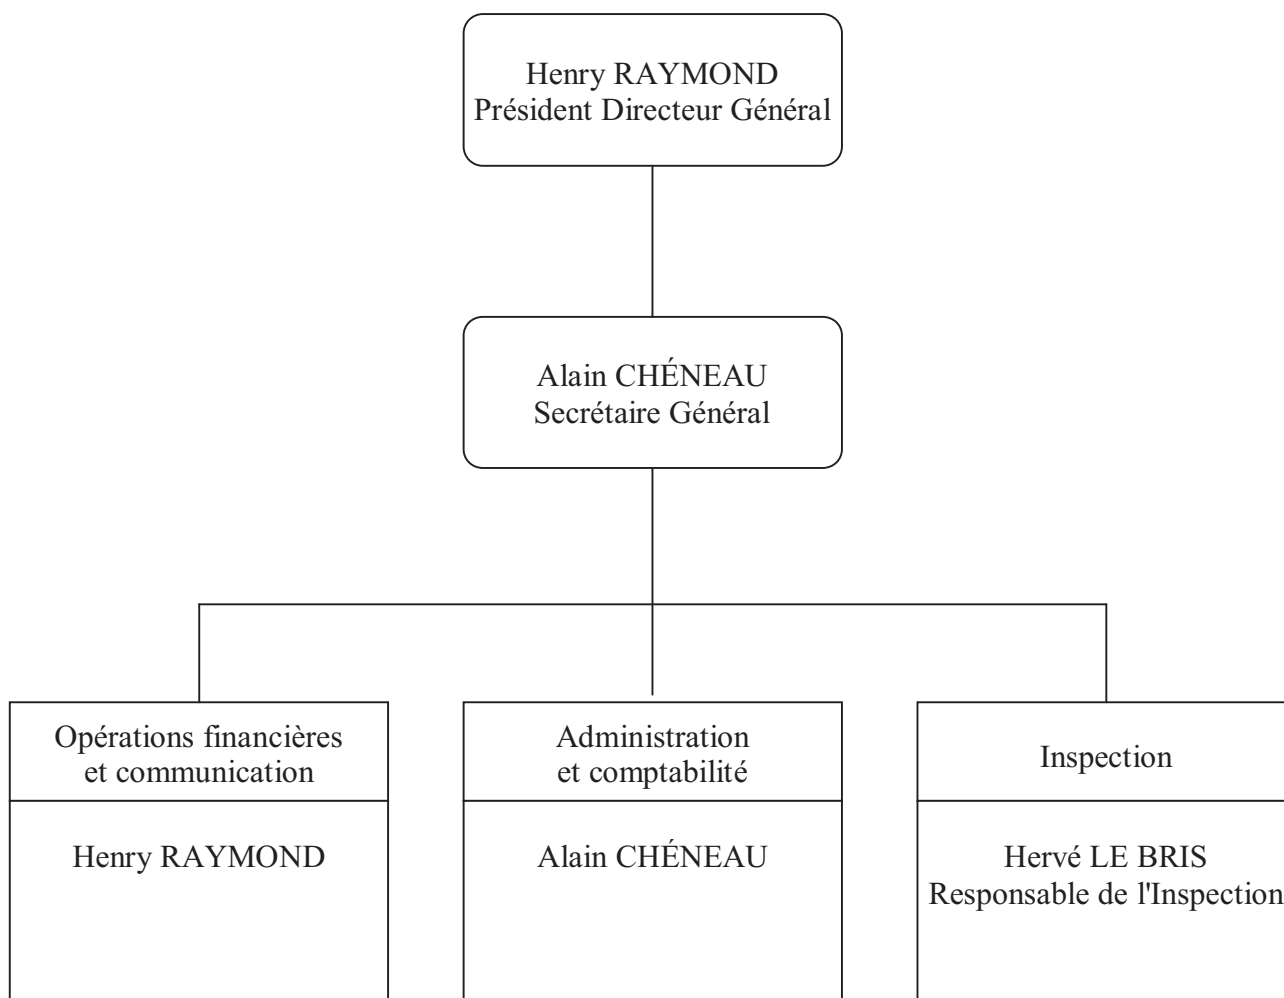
Henry RAYMOND
Président Directeur Général

Alain CHÉNEAU
Secrétaire Général

Opérations financières et communication

Henry RAYMOND

Administration et comptabilité

Alain CHÉNEAU

Inspection

Hervé LE BRIS
Responsable de l'Inspection